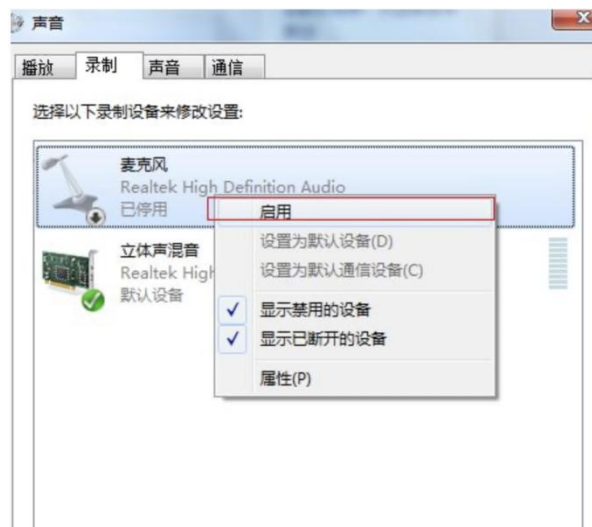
声音

播放 录制 声音 通信

选择以下录制设备来修改设置:

麦克风
Realtek High Definition Audio
已停用

启用
设置为默认设备(D)
设置为默认通信设备(C)
✓ 显示禁用的设备
✓ 显示已断开的设备
属性(P)

立体声混音
Realtek High
默认设备